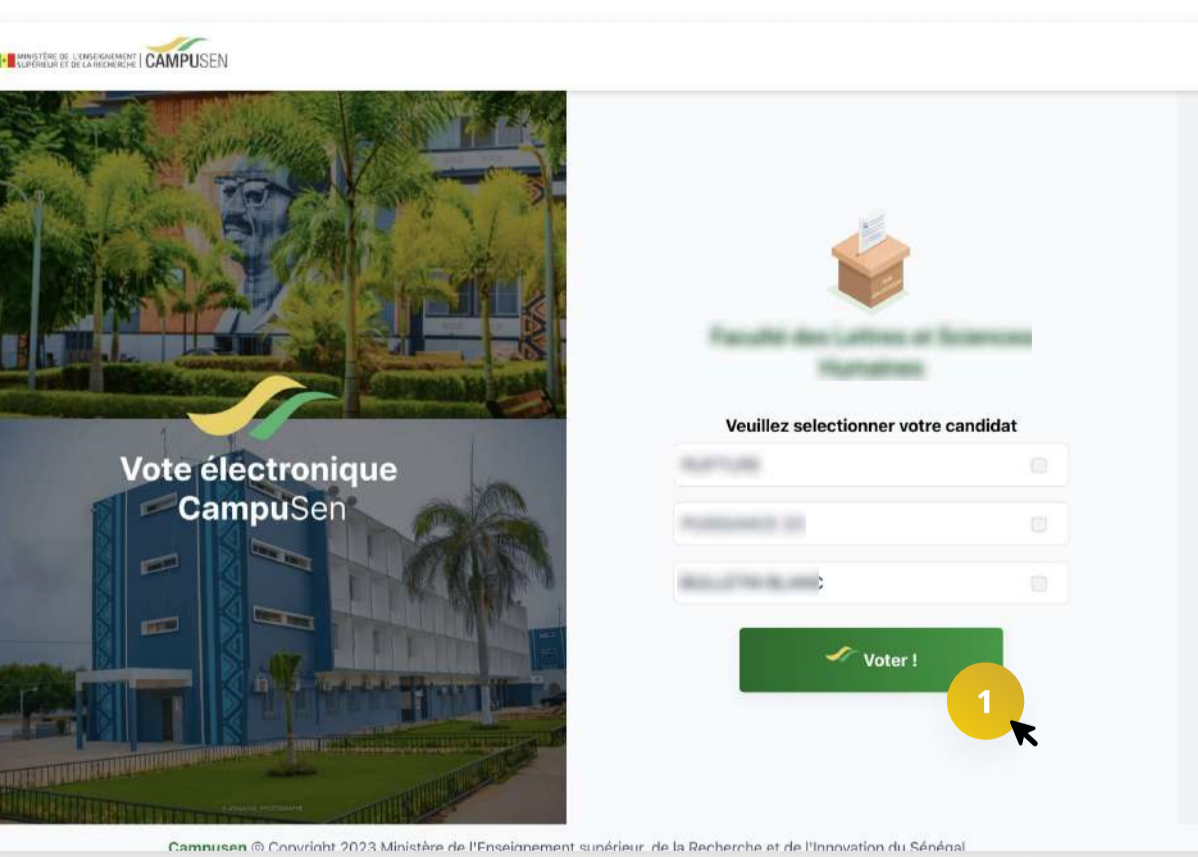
MINISTÈRE DE L'ENSEIGNEMENT SUPÉRIEUR ET DE LA RECHERCHE | CAMPUSEN

Vote électronique
CampuSen

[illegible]

Veuillez selectionner votre candidat

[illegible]

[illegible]

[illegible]

Voter !

1

Campusen © Copyright 2023 Ministère de l'Enseignement supérieur, de la Recherche et de l'Innovation du Sénégal